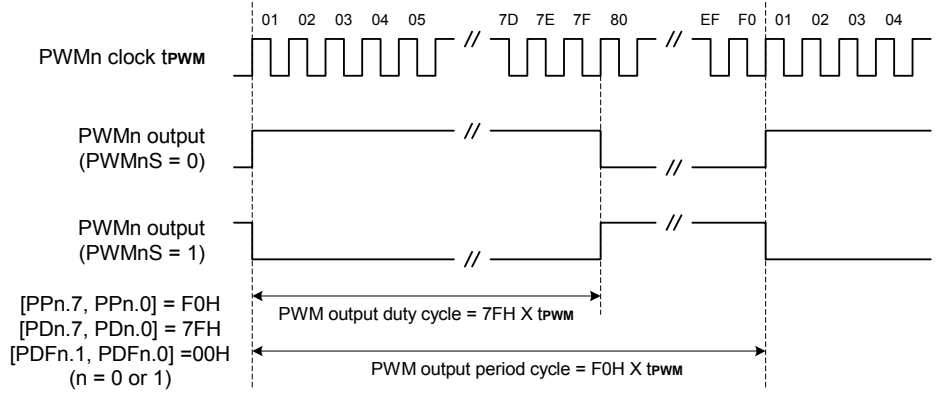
01 02 03 04 05 7D 7E 7F 80 EF F0 01 02 03 04

PWMn clock tPWM

PWMn output (PWMnS = 0)

PWMn output (PWMnS = 1)

[PPn.7, PPn.0] = F0H
[PDn.7, PDn.0] = 7FH
[PDFn.1, PDFn.0] =00H
(n = 0 or 1)

PWM output duty cycle = 7FH X tPWM

PWM output period cycle = F0H X tPWM